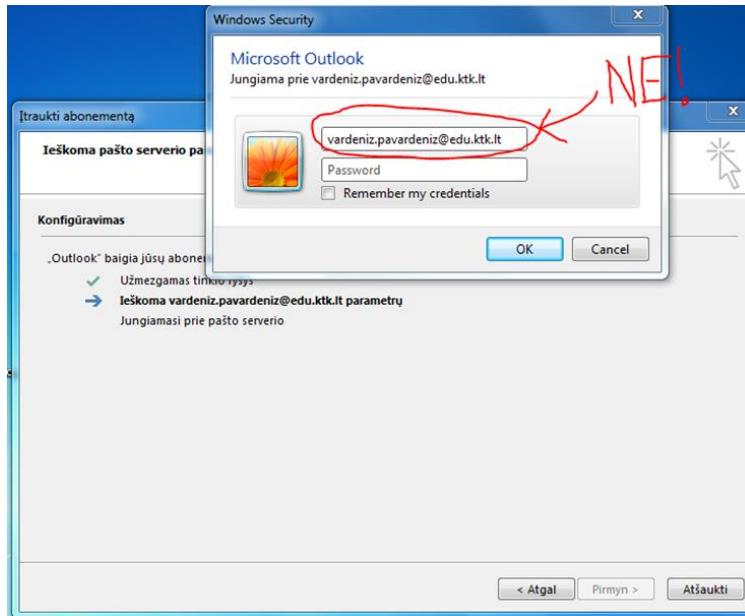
Windows Security

Microsoft Outlook
Jungiama prie vardeniz.pavardeniz@edu.ktk.lt

NE!

vardeniz.pavardeniz@edu.ktk.lt
Password
Remember my credentials

OK
Cancel

Įtraukti abonementą

Ieškoma pašto serverio pa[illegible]

Konfigūravimas

„Outlook" baigia jūsų aboneme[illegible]
Užmezgamas tinklo ryšys
Ieškoma vardeniz.pavardeniz@edu.ktk.lt parametrų
Jungiamasi prie pašto serverio

< Atgal
Pirmyn >
Atšaukti